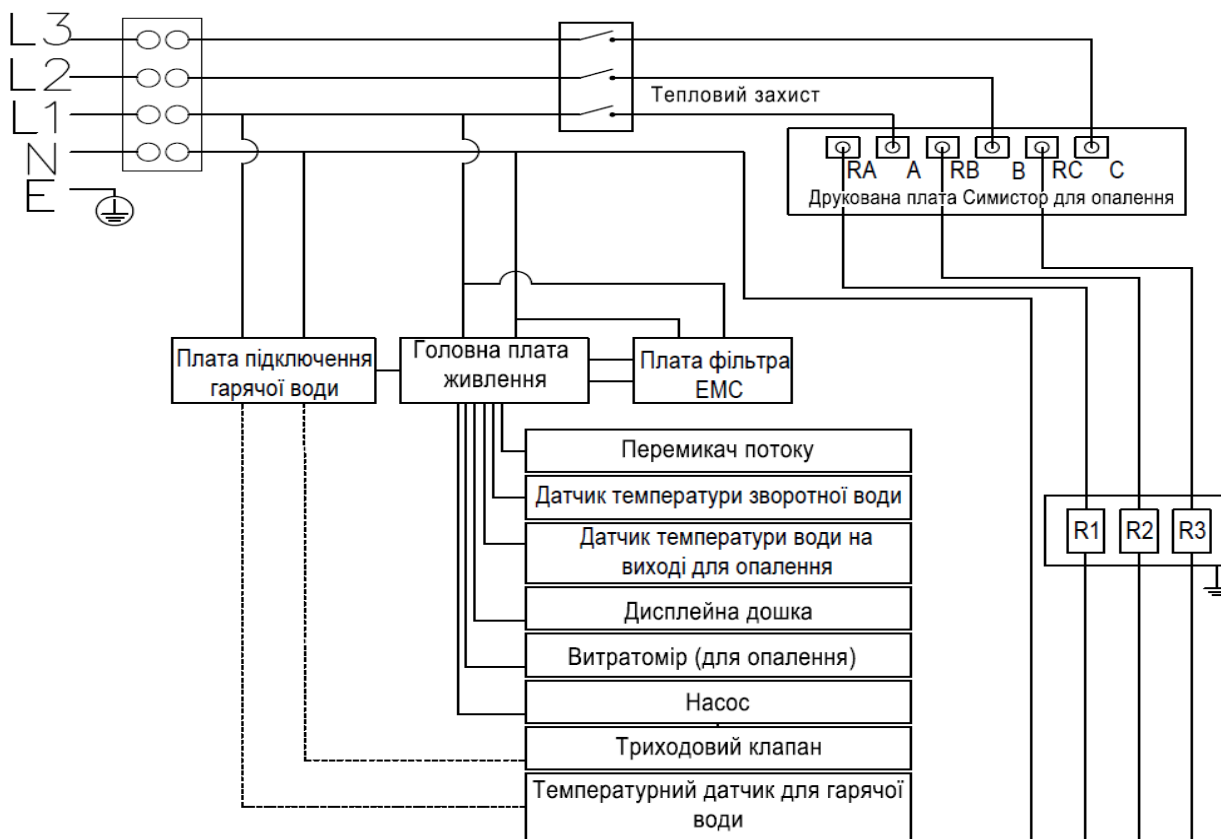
L3
L2
L1
N
E

Тепловий захист

RA A RB B RC C
Друкована плата Симистор для опалення

Плата підключення гарячої води
Головна плата живлення
Плата фільтра EMC

Перемикач потоку
Датчик температури зворотної води
Датчик температури води на виході для опалення
Дисплейна дошка
Витратомір (для опалення)
Насос
Триходовий клапан
Температурний датчик для гарячої води

R1 R2 R3